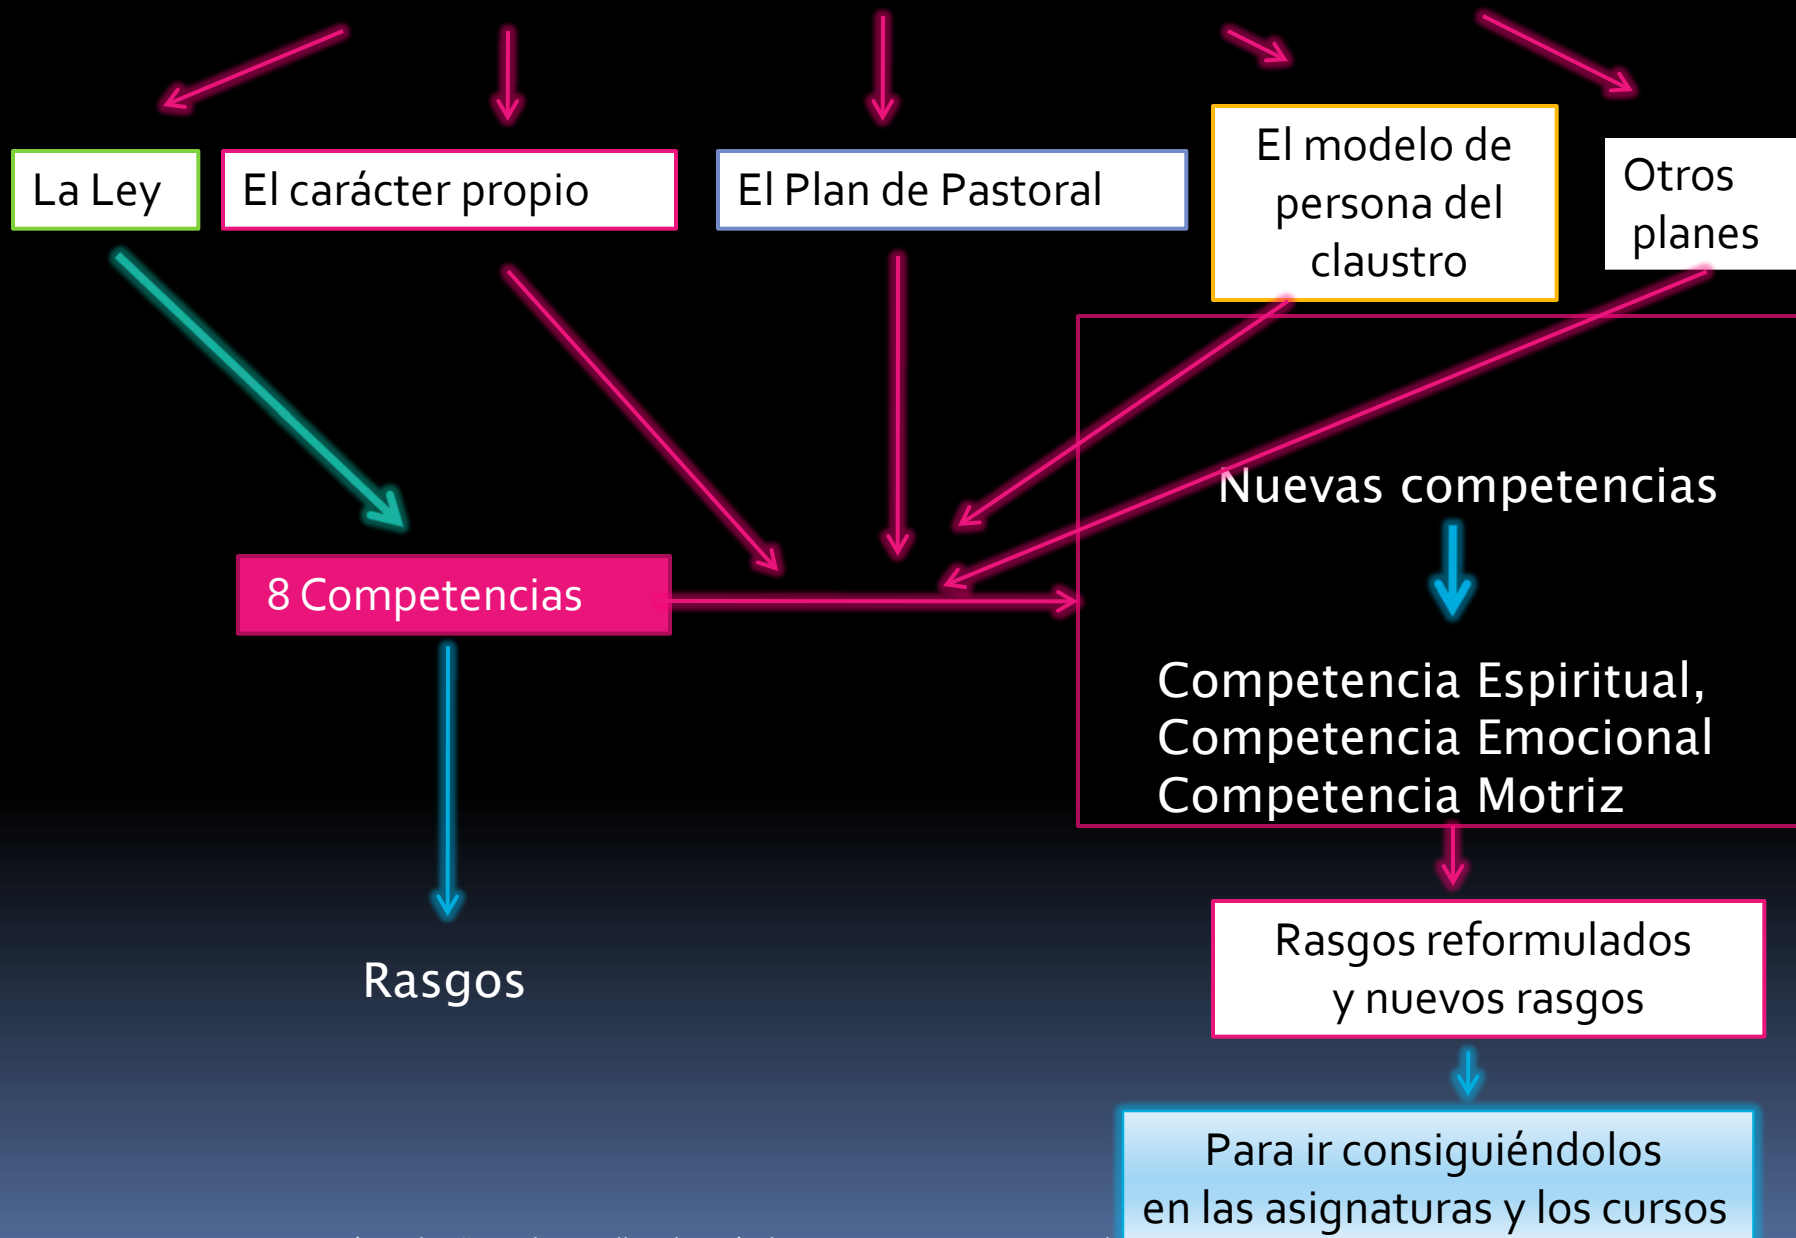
La Ley

El carácter propio

El Plan de Pastoral

El modelo de persona del claustro

Otros planes

Nuevas competencias

8 Competencias

Competencia Espiritual,
Competencia Emocional
Competencia Motriz

Rasgos reformulados
y nuevos rasgos

Rasgos

Para ir consiguiéndolos
en las asignaturas y los cursos